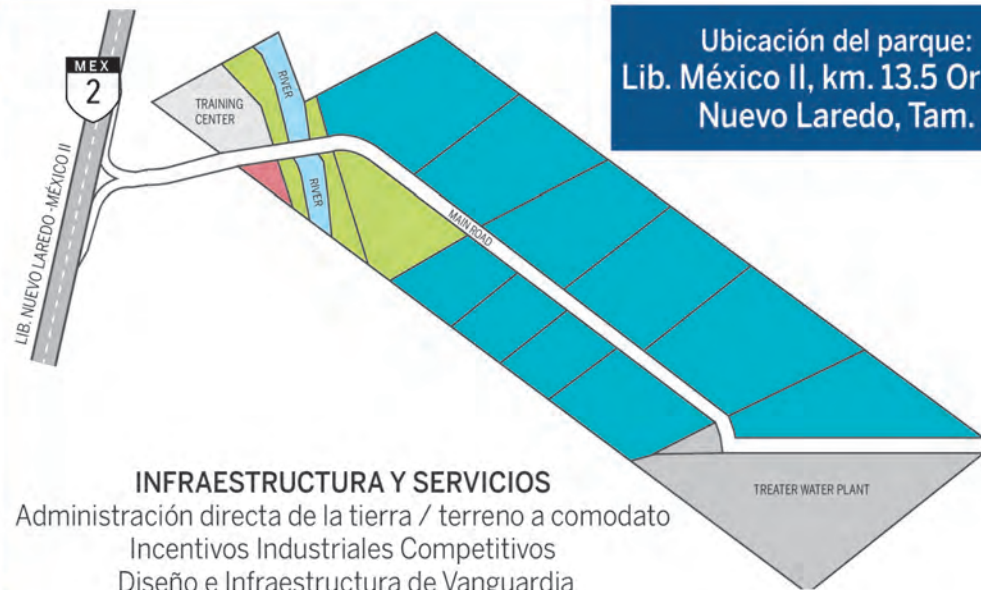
Ubicación del parque:
Lib. México II, km. 13.5 Or
Nuevo Laredo, Tam.

MEX
2

LIB. NUEVO LAREDO - MÉXICO II

TRAINING CENTER

RIVER

RIVER

MAIN ROAD

TREATER WATER PLANT

INFRAESTRUCTURA Y SERVICIOS
Administración directa de la tierra / terreno a comodato
Incentivos Industriales Competitivos
Diseño e Infraestructura de Vanguardia